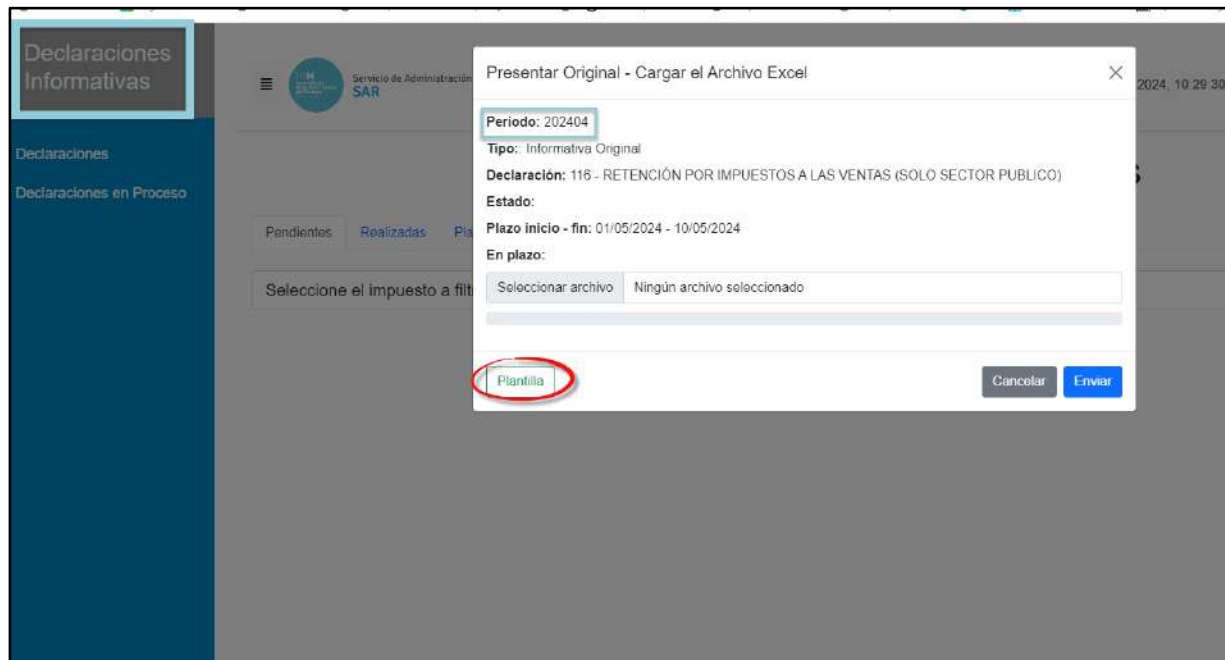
Declaraciones Informativas

Declaraciones

Declaraciones en Proceso

Servicio de Administración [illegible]
SAR

2024, 10 29 30

Pendientes Realizadas Pl

Seleccione el impuesto a filt

Presentar Original - Cargar el Archivo Excel

Periodo: 202404

Tipo: Informativa Original

Declaración: 116 - RETENCIÓN POR IMPUESTOS A LAS VENTAS (SOLO SECTOR PUBLICO)

Estado:

Plazo inicio - fin: 01/05/2024 - 10/05/2024

En plazo:

Seleccionar archivo Ningún archivo seleccionado

Plantilla

Cancelar Enviar